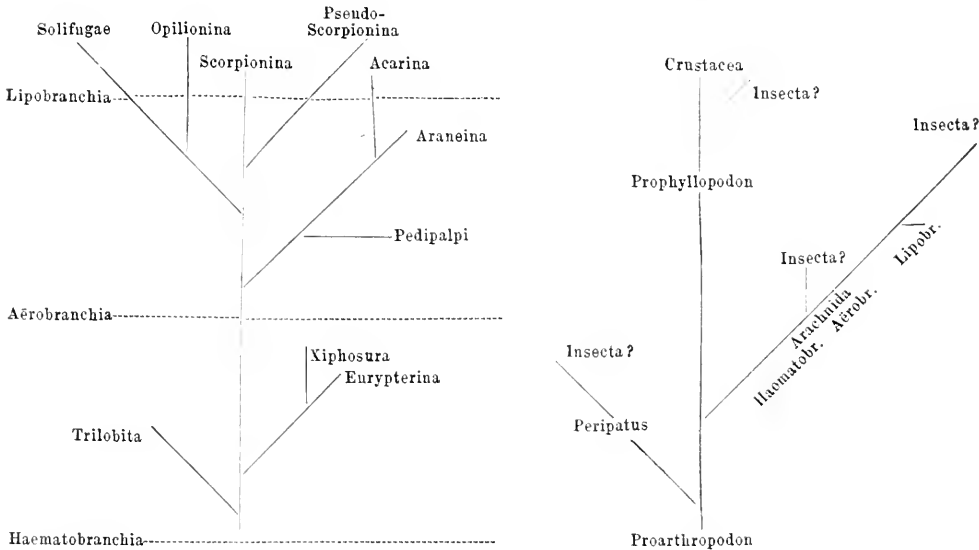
Solifugae
Opilionina
Pseudo-Scorpionina
Scorpionina
Acarina
Lipobranchia
Araneina
Pedipalpi
Aërobranchia
Xiphosura
Eurypterina
Trilobita
Haematobranchia

Crustacea
Insecta?
Insecta?
Prophyllopodon
Insecta?
Lipobr.
Arachnida
Haematobr.
Aërobr.
Insecta?
Peripatus
Proarthropodon